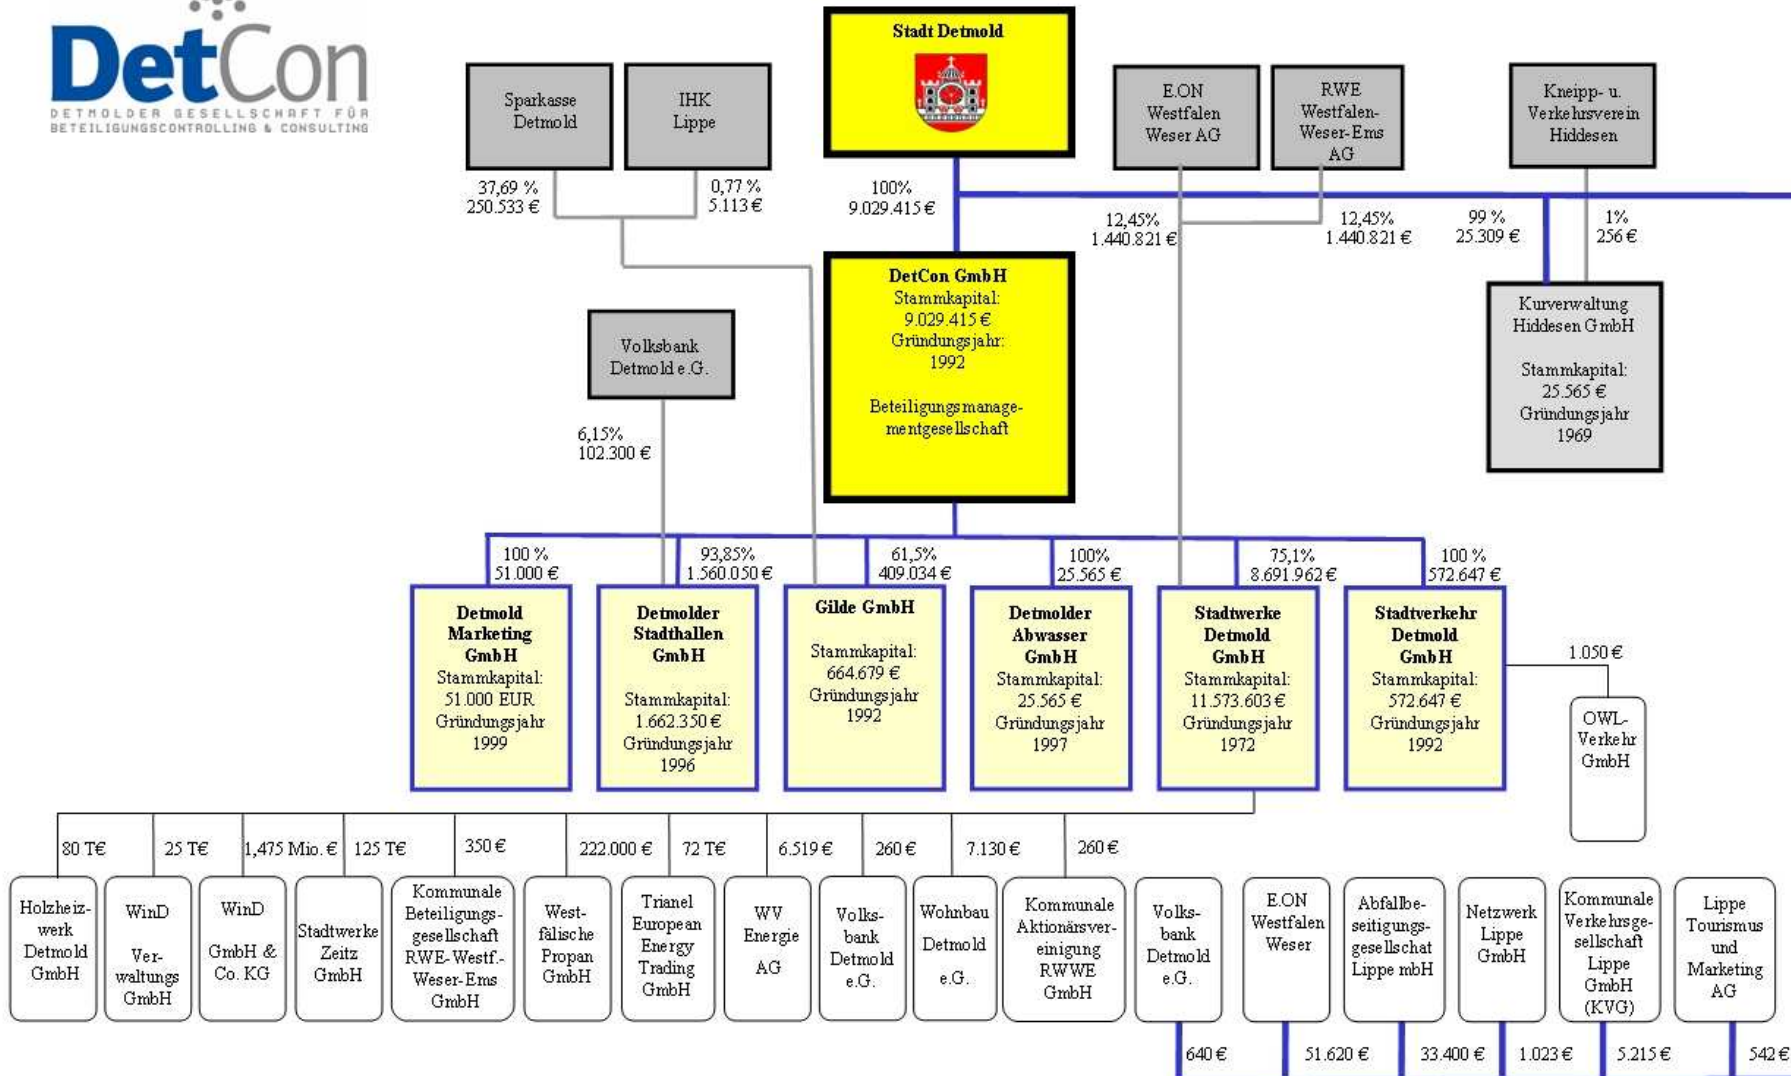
DetCon
DETMOLDER GESELLSCHAFT FÜR BETEILIGUNGSCONTROLLING & CONSULTING

Stadt Detmold

Sparkasse Detmold

IHK Lippe

E.ON Westfalen Weser AG

RWE Westfalen-Weser-Ems AG

Kneipp- u. Verkehrsverein Hiddesen

37,69 % 250.533 €

0,77 % 5.113 €

100% 9.029.415 €

12,45% 1.440.821 €

12,45% 1.440.821 €

99 % 25.309 €

1% 256 €

DetCon GmbH
Stammkapital: 9.029.415 €
Gründungsjahr: 1992

Beteiligungsmanagementgesellschaft

Volksbank Detmold e.G.

6,15% 102.300 €

Kurverwaltung Hiddesen GmbH

Stammkapital: 25.565 €
Gründungsjahr 1969

100 % 51.000 €

93,85% 1.560.050 €

61,5% 409.034 €

100% 25.565 €

75,1% 8.691.962 €

100 % 572.647 €

Detmold Marketing GmbH
Stammkapital: 51.000 EUR
Gründungsjahr 1999

Detmolder Stadthallen GmbH
Stammkapital: 1.662.350 €
Gründungsjahr 1996

Gilde GmbH
Stammkapital: 664.679 €
Gründungsjahr 1992

Detmolder Abwasser GmbH
Stammkapital: 25.565 €
Gründungsjahr 1997

Stadtwerke Detmold GmbH
Stammkapital: 11.573.603 €
Gründungsjahr 1972

Stadtverkehr Detmold GmbH
Stammkapital: 572.647 €
Gründungsjahr 1992

1.050 €

OWL-Verkehr GmbH

80 T€

25 T€

1,475 Mio. €

125 T€

350 €

222.000 €

72 T€

6.519 €

260 €

7.130 €

260 €

Holzheizwerk Detmold GmbH

WinD Verwaltungs GmbH

WinD GmbH & Co. KG

Stadtwerke Zeitz GmbH

Kommunale Beteiligungsgesellschaft RWE-Westf.-Weser-Ems GmbH

Westfälische Propan GmbH

Trianel European Energy Trading GmbH

WV Energie AG

Volksbank Detmold e.G.

Wohnbau Detmold e.G.

Kommunale Aktionärsvereinigung RWWE GmbH

Volksbank Detmold e.G.

E.ON Westfalen Weser

Abfallbeseitigungsgesellschat Lippe mbH

Netzwerk Lippe GmbH

Kommunale Verkehrsgesellschaft Lippe GmbH (KVG)

Lippe Tourismus und Marketing AG

640 €

51.620 €

33.400 €

1.023 €

5.215 €

542 €